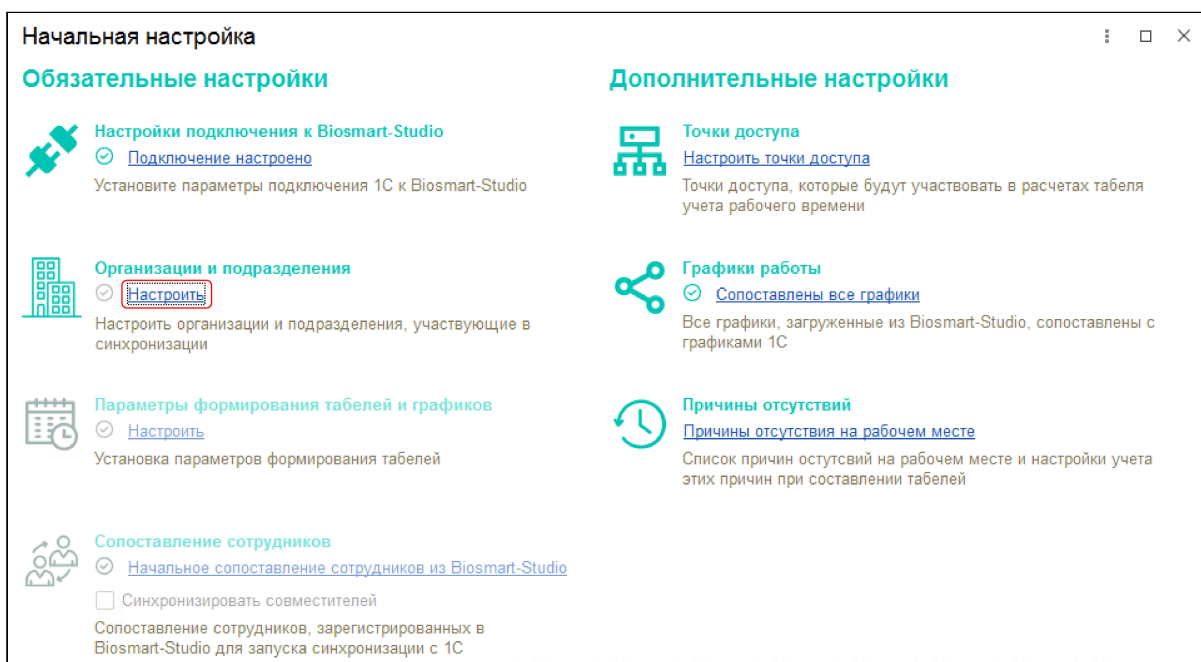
Начальная настройка

Обязательные настройки

Настройки подключения к Biosmart-Studio
Подключение настроено
Установите параметры подключения 1С к Biosmart-Studio

Организации и подразделения
Настроить
Настроить организации и подразделения, участвующие в синхронизации

Параметры формирования табелей и графиков
Настроить
Установка параметров формирования табелей

Сопоставление сотрудников
Начальное сопоставление сотрудников из Biosmart-Studio
Синхронизировать совместителей
Сопоставление сотрудников, зарегистрированных в Biosmart-Studio для запуска синхронизации с 1С

Дополнительные настройки

Точки доступа
Настроить точки доступа
Точки доступа, которые будут участвовать в расчетах табеля учета рабочего времени

Графики работы
Сопоставлены все графики
Все графики, загруженные из Biosmart-Studio, сопоставлены с графиками 1С

Причины отсутствий
Причины отсутствия на рабочем месте
Список причин остутсвий на рабочем месте и настройки учета этих причин при составлении табелей